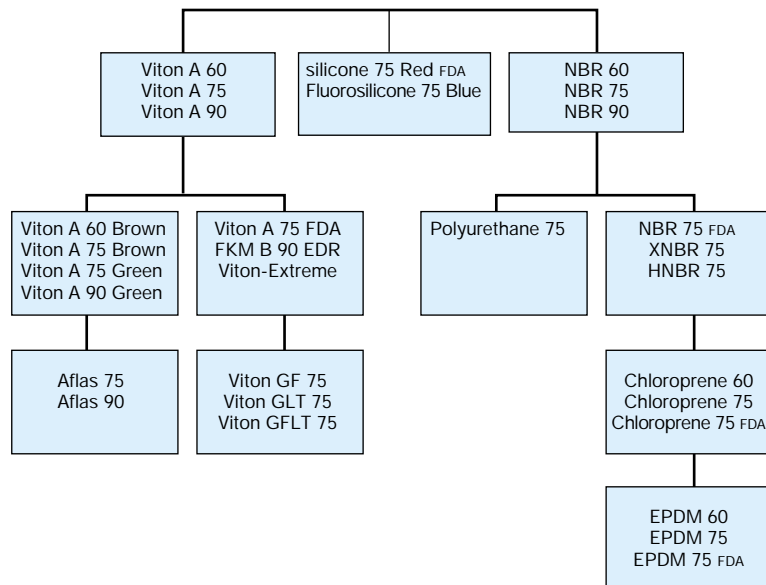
Viton A 60
Viton A 75
Viton A 90

silicone 75 Red FDA
Fluorosilicone 75 Blue

NBR 60
NBR 75
NBR 90

Viton A 60 Brown
Viton A 75 Brown
Viton A 75 Green
Viton A 90 Green

Viton A 75 FDA
FKM B 90 EDR
Viton-Extreme

Polyurethane 75

NBR 75 FDA
XNBR 75
HNBR 75

Aflas 75
Aflas 90

Viton GF 75
Viton GLT 75
Viton GFLT 75

Chloroprene 60
Chloroprene 75
Chloroprene 75 FDA

EPDM 60
EPDM 75
EPDM 75 FDA